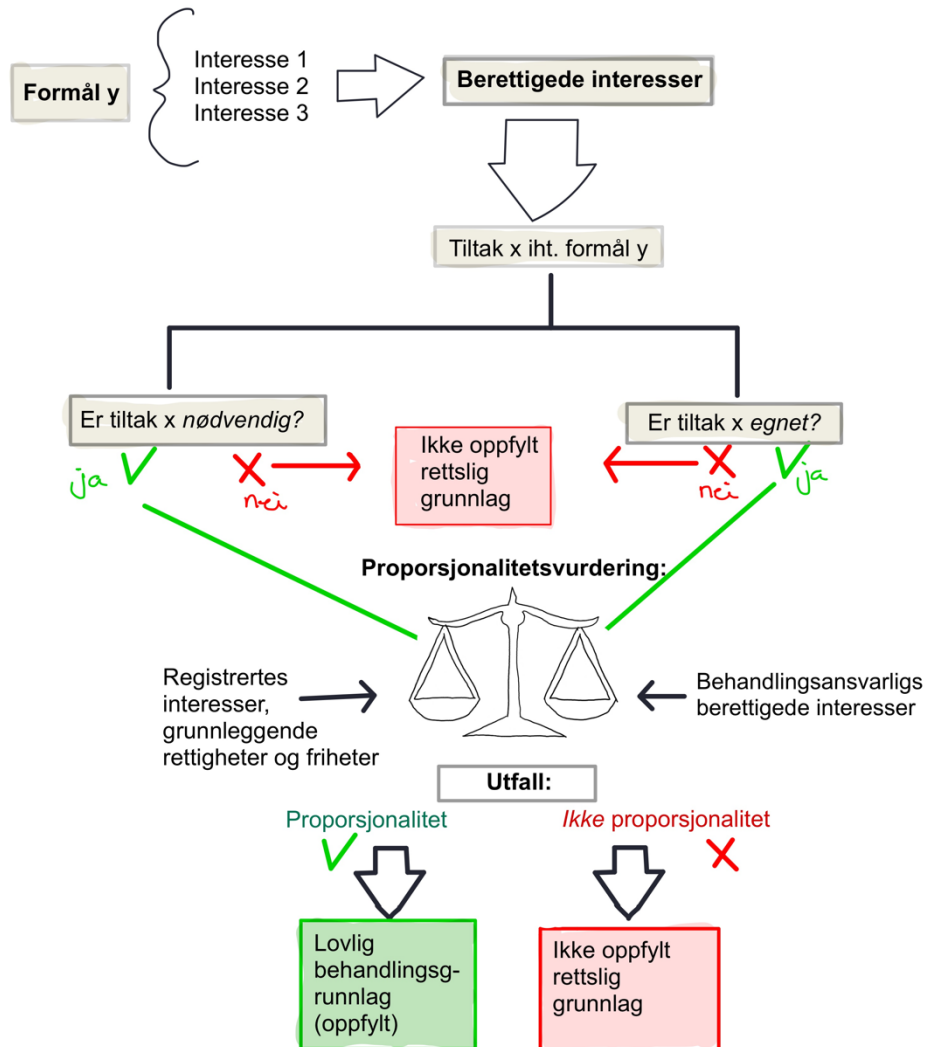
Formål y

Interesse 1
Interesse 2
Interesse 3

Berettigede interesser

Tiltak x iht. formål y

Er tiltak x *nødvendig?*

ja

nei

Ikke oppfylt rettslig grunnlag

nei

Er tiltak x *egnet?*

ja

Proporsjonalitetsvurdering:

Registrertes interesser, grunnleggende rettigheter og friheter

Behandlingsansvarligs berettigede interesser

Utfall:

Proporsjonalitet

*Ikke* proporsjonalitet

Lovlig behandlingsgrunnlag (oppfylt)

Ikke oppfylt rettslig grunnlag